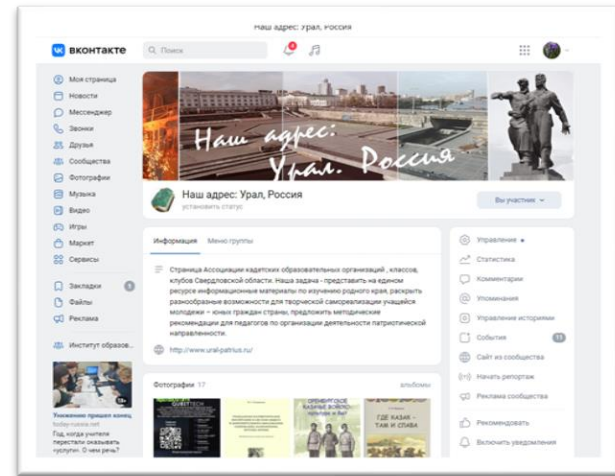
Наш адрес: Урал, Россия

вконтакте
Поиск

Моя страница
Новости
Мессенджер
Звонки
Друзья
Сообщества
Фотографии
Музыка
Видео
Игры
Маркет
Сервисы

Закладки 5
Файлы
Реклама

Институт образов...

Унижение пришел конец
today-russia.net
Год, когда учителя перестали оказывать «услуги». О чем речь?

Наш адрес: Урал. Россия

Наш адрес: Урал, Россия
установить статус

Вы участник

Информация Меню группы

Страница Ассоциации кадетских образовательных организаций , классов, клубов Свердловской области. Наша задача - представить на едином ресурсе информационные материалы по изучению родного края, раскрыть разнообразные возможности для творческой самореализации учащейся молодежи – юных граждан страны, предложить методические рекомендации для педагогов по организации деятельности патриотической направленности.

http://www.ural-patrius.ru/

Фотографии 17 альбомы

ГДЕ КАЗАК - ТАМ И СЛАВА

Управление
Статистика
Комментарии
Упоминания
Управление историями
События 11
Сайт из сообщества
Начать репортаж
Реклама сообщества
Рекомендовать
Включить уведомления